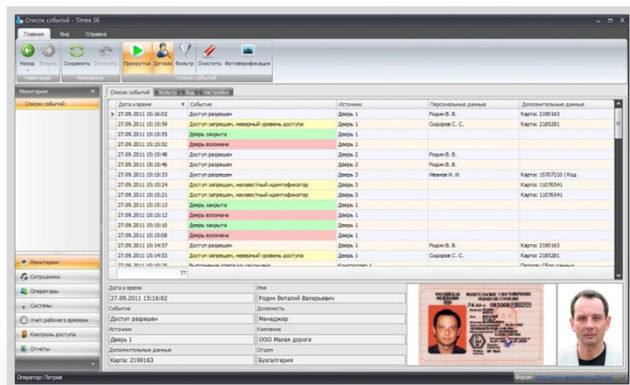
Список событий - Timex SE

Главная Вид Справка

Назад Вперед Сохранить Отменить Прокрутка Детали Фильтр Очистить Фотоверификация

Навигация Изменения Список событий

Мониторинг

Список событий

Список событий Фильтр Вид Настройки

| Дата и время | Событие | Источник | Персональные данные | Дополнительные данные |
|---|---|---|---|---|
| 27.09.2011 15:16:02 | Доступ разрешен | Дверь 1 | Родин В. В. | Карта: 2190163 |
| 27.09.2011 15:15:59 | Доступ запрещен, неверный уровень доступа | Дверь 1 | Сидоров С. С. | Карта: 2185281 |
| 27.09.2011 15:15:55 | Дверь закрыта | Дверь 1 | | |
| 27.09.2011 15:15:52 | Дверь взломана | Дверь 1 | | |
| 27.09.2011 15:15:48 | Доступ разрешен | Дверь 2 | Родин В. В. | |
| 27.09.2011 15:15:46 | Доступ разрешен | Дверь 2 | Родин В. В. | |
| 27.09.2011 15:15:33 | Доступ разрешен | Дверь 3 | Иванов И. И. | Карта: 15707210 \| Код |
| 27.09.2011 15:15:24 | Доступ запрещен, неизвестный идентификатор | Дверь 3 | | Карта: 11076541 |
| 27.09.2011 15:15:21 | Доступ запрещен, неизвестный идентификатор | Дверь 3 | | Карта: 11076541 |
| 27.09.2011 15:15:13 | Дверь закрыта | Дверь 1 | | |
| 27.09.2011 15:15:12 | Дверь взломана | Дверь 1 | | |
| 27.09.2011 15:15:10 | Дверь закрыта | Дверь 1 | | |
| 27.09.2011 15:15:08 | Дверь взломана | Дверь 1 | | |
| 27.09.2011 15:14:57 | Доступ разрешен | Дверь 1 | Родин В. В. | Карта: 2190163 |
| 27.09.2011 15:14:53 | Доступ запрещен, неверный уровень доступа | Дверь 1 | Сидоров С. С. | Карта: 2185281 |
| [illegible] | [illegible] | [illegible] | | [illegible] |

77

Дата и время
27.09.2011 15:16:02
Событие
Доступ разрешен
Источник
Дверь 1
Дополнительные данные
Карта: 2190163

Имя
Родин Виталий Валерьевич
Должность
Менеджер
Компания
ООО Малая дорога
Отдел
Бухгалтерия

Мониторинг
Сотрудники
Операторы
Системы
Учет рабочего времени
Контроль доступа
Отчеты

Оператор: Петров